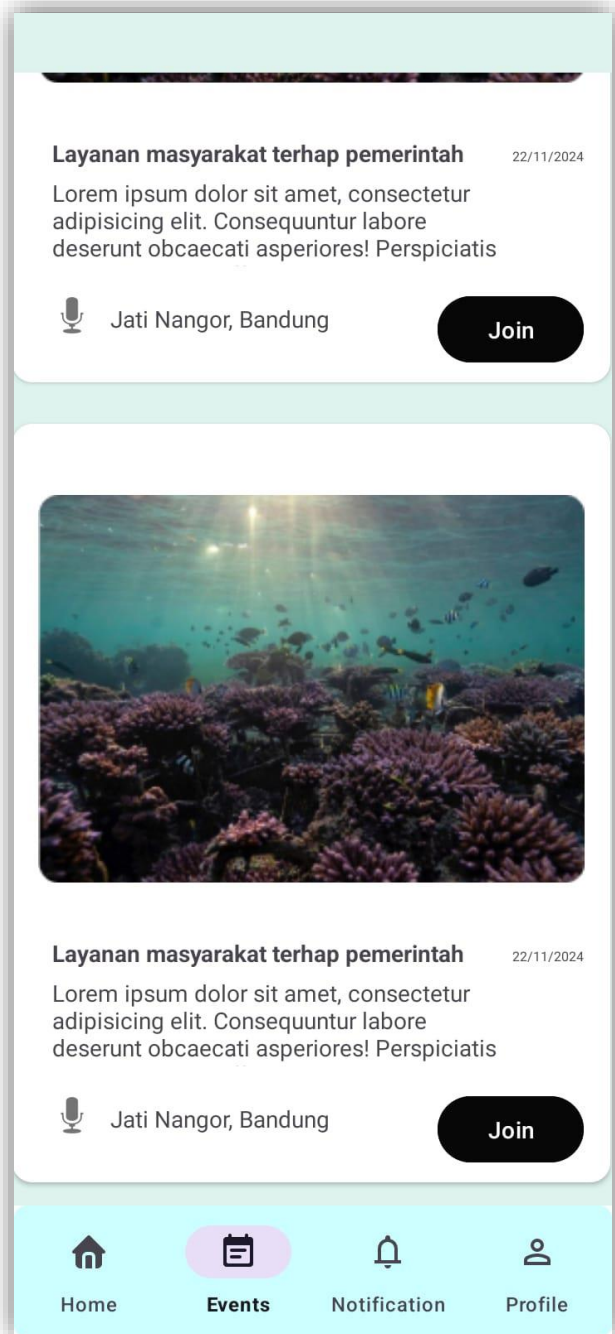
Layanan masyarakat terhap pemerintah 22/11/2024

Lorem ipsum dolor sit amet, consectetur adipisicing elit. Consequuntur labore deserunt obcaecati asperiores! Perspiciatis

Jati Nangor, Bandung

Join

Layanan masyarakat terhap pemerintah 22/11/2024

Lorem ipsum dolor sit amet, consectetur adipisicing elit. Consequuntur labore deserunt obcaecati asperiores! Perspiciatis

Jati Nangor, Bandung

Join

Home Events Notification Profile